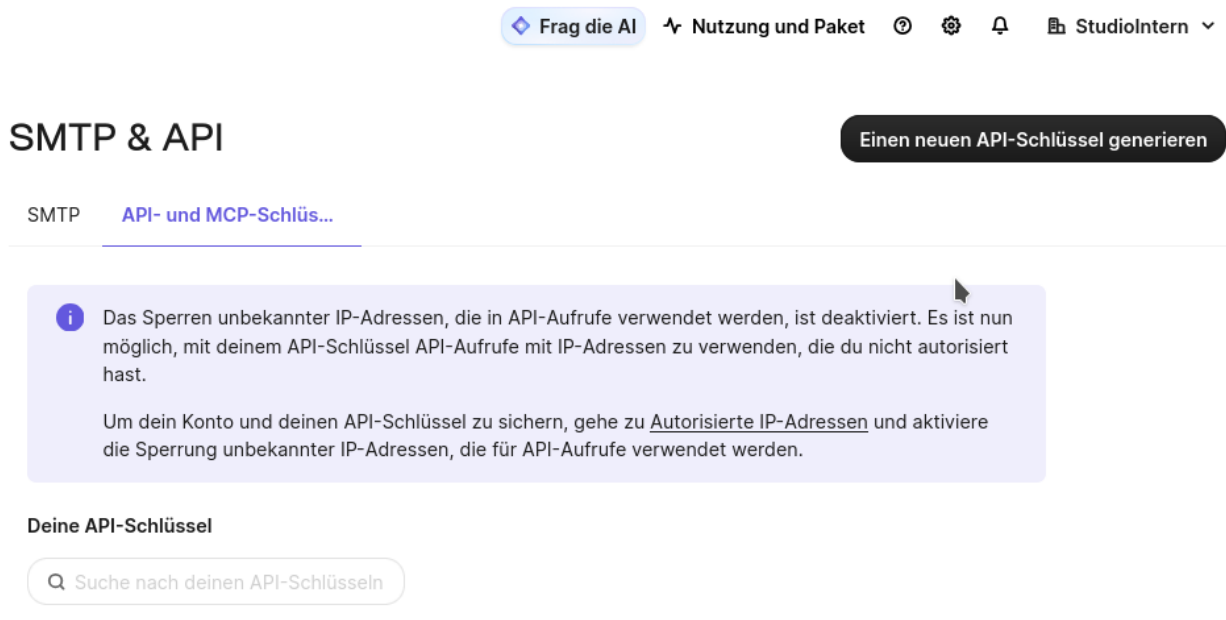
Frag die AI   Nutzung und Paket   StudioIntern

SMTP & API

Einen neuen API-Schlüssel generieren

SMTP   API- und MCP-Schlüs...

Das Sperren unbekannter IP-Adressen, die in API-Aufrufe verwendet werden, ist deaktiviert. Es ist nun möglich, mit deinem API-Schlüssel API-Aufrufe mit IP-Adressen zu verwenden, die du nicht autorisiert hast.

Um dein Konto und deinen API-Schlüssel zu sichern, gehe zu Autorisierte IP-Adressen und aktiviere die Sperrung unbekannter IP-Adressen, die für API-Aufrufe verwendet werden.

Deine API-Schlüssel

Suche nach deinen API-Schlüsseln